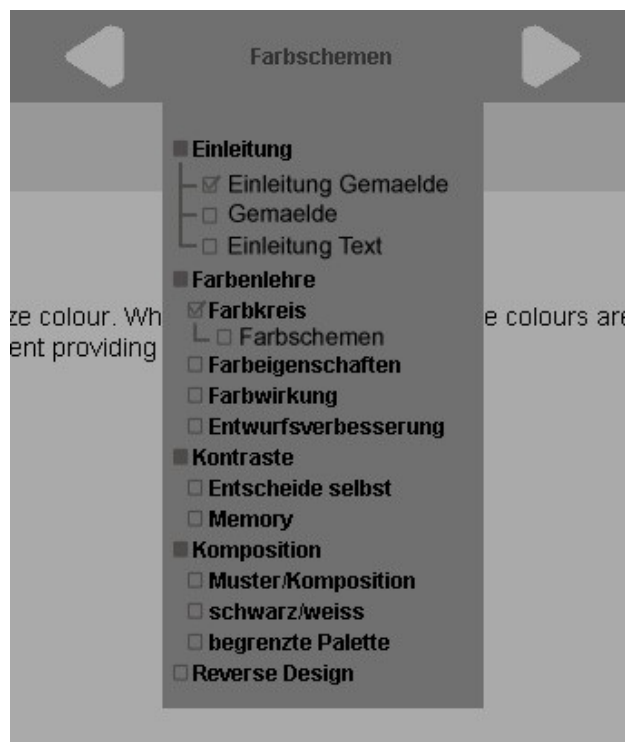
Farbschemen

Einleitung
Einleitung Gemaelde
Gemaelde
Einleitung Text
Farbenlehre
Farbkreis
Farbschemen
Farbeigenschaften
Farbwirkung
Entwurfsverbesserung
Kontraste
Entscheide selbst
Memory
Komposition
Muster/Komposition
schwarz/weiss
begrenzte Palette
Reverse Design

ze colour. Wh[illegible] e colours are
ent providing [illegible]